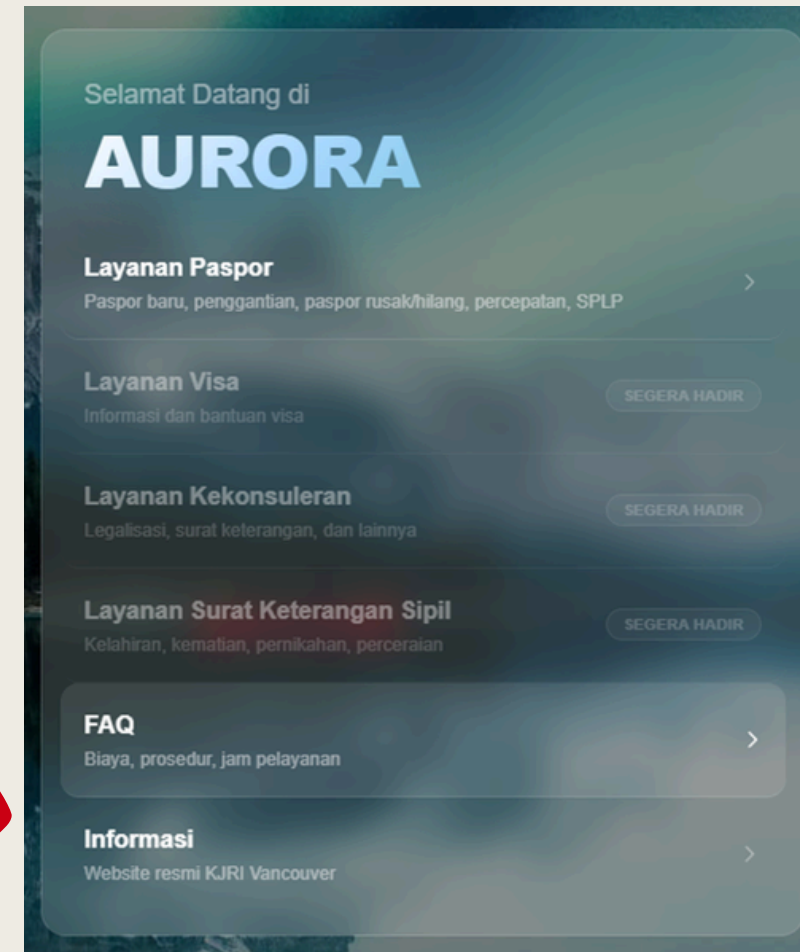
Selamat Datang di

AURORA

Layanan Paspor
Paspor baru, penggantian, paspor rusak/hilang, percepatan, SPLP

Layanan Visa
Informasi dan bantuan visa
SEGERA HADIR

Layanan Kekonsuleran
Legalisasi, surat keterangan, dan lainnya
SEGERA HADIR

Layanan Surat Keterangan Sipil
Kelahiran, kematian, pernikahan, perceraian
SEGERA HADIR

FAQ
Biaya, prosedur, jam pelayanan

Informasi
Website resmi KJRI Vancouver